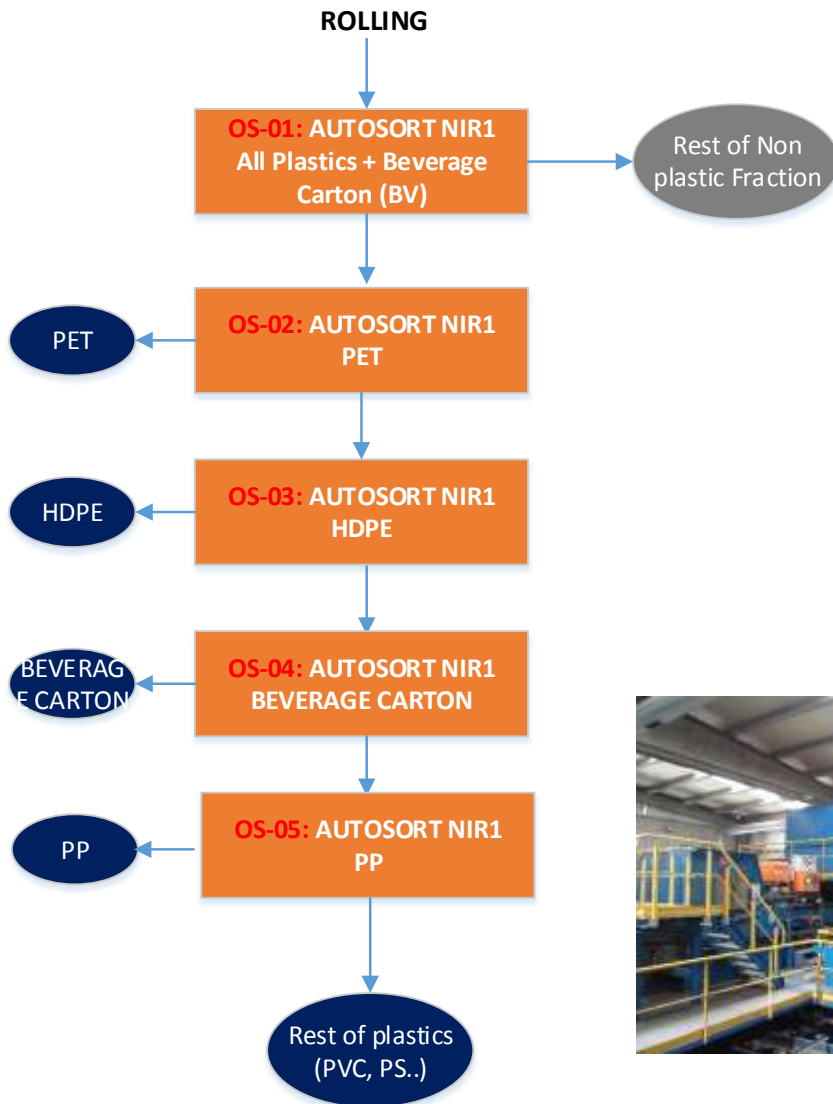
ROLLING

OS-01: AUTOSORT NIR1 All Plastics + Beverage Carton (BV)

Rest of Non plastic Fraction

OS-02: AUTOSORT NIR1 PET

PET

OS-03: AUTOSORT NIR1 HDPE

HDPE

OS-04: AUTOSORT NIR1 BEVERAGE CARTON

BEVERAG E CARTON

OS-05: AUTOSORT NIR1 PP

PP

Rest of plastics (PVC, PS..)